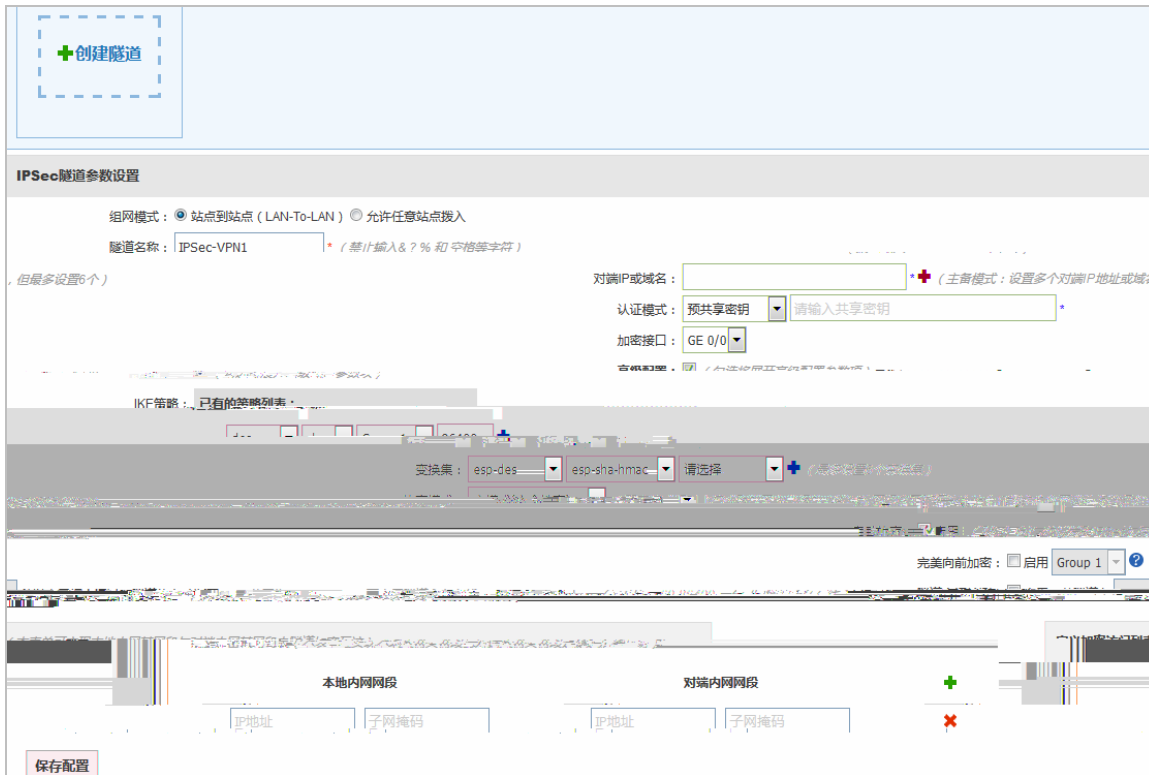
创建隧道

IPSec隧道参数设置

组网模式：站点到站点（LAN-To-LAN） 允许任意站点拨入

隧道名称：IPSec-VPN1 *（禁止输入&？% 和 空格等字符）

，但最多设置6个）

对端IP或域名： *（主备模式：设置多个对端IP地址或域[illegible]

认证模式：预共享密钥 请输入共享密钥 *

加密接口：GE 0/0

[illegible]

IKE策略：已有的策略列表：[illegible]

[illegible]

变换集：esp-des esp-sha-hmac 请选择

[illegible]

完美向前加密：启用 Group 1

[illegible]

本地内网网段 对端内网网段

IP地址 子网掩码 IP地址 子网掩码

保存配置